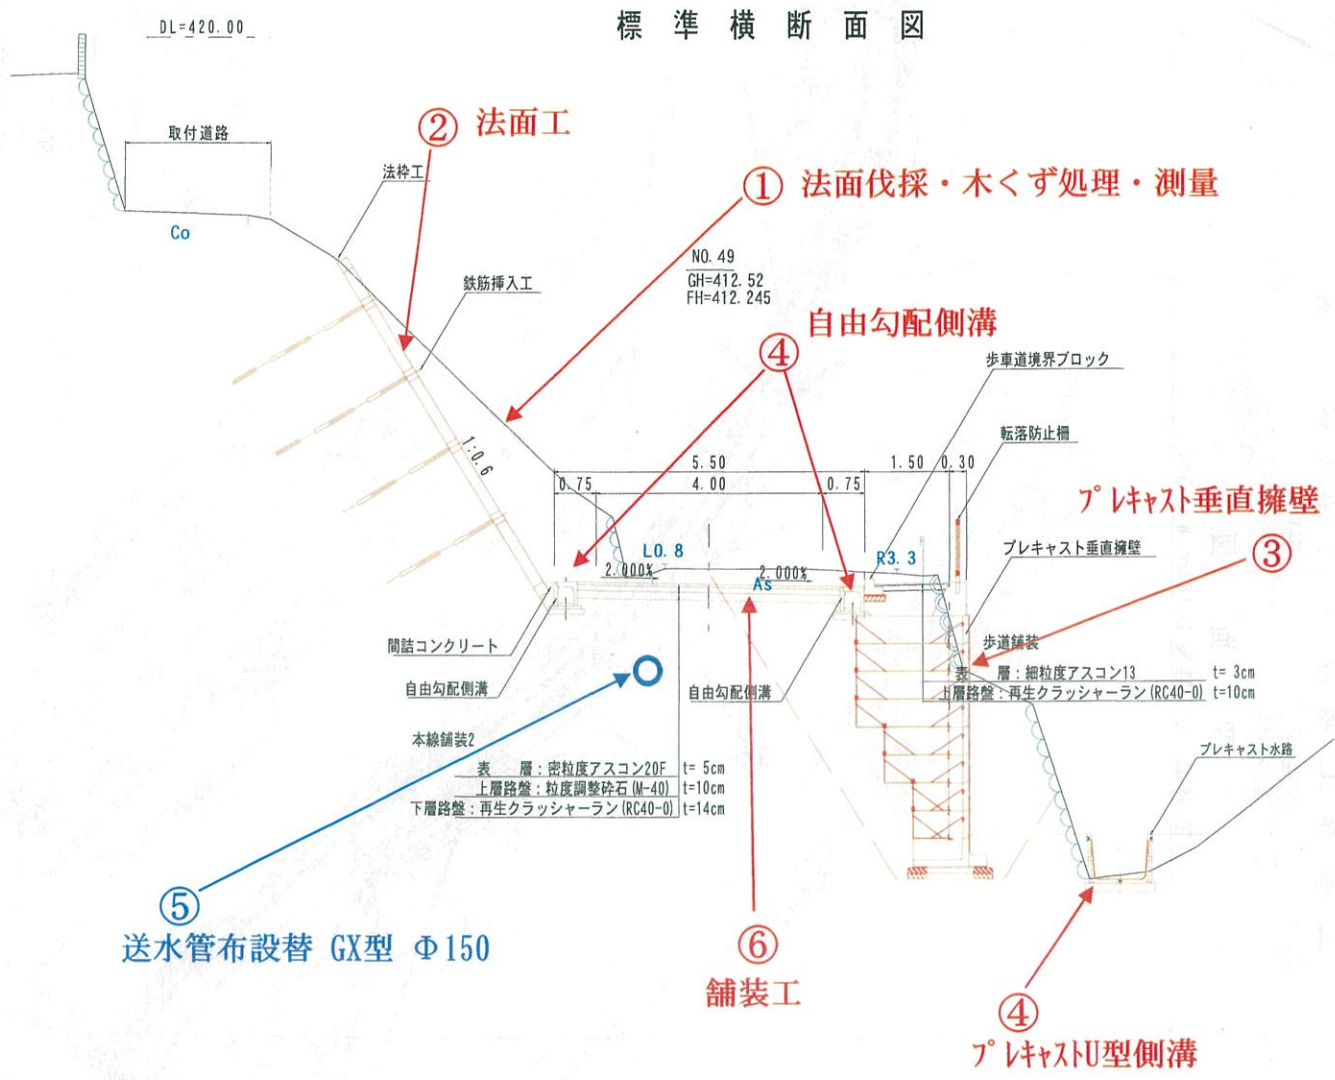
DL=420.00

標準横断面図

取付道路

Co

② 法面工

法枠工

① 法面伐採・木くず処理・測量

鉄筋挿入工

NO. 49
GH=412.52
FH=412.245

自由勾配側溝

④

歩車道境界ブロック

1:0.6

転落防止柵

5.50

1.50　0.30

0.75　4.00　0.75

プレキャスト垂直擁壁

LO.8

R3.3

プレキャスト垂直擁壁

③

2.000%　2.000%

As

間詰コンクリート

歩道舗装

表　層：細粒度アスコン13　t= 3cm
上層路盤：再生クラッシャーラン(RC40-0)　t=10cm

自由勾配側溝

自由勾配側溝

本線舗装2

表　層：密粒度アスコン20F　t= 5cm
上層路盤：粒度調整砕石(M-40)　t=10cm
下層路盤：再生クラッシャーラン(RC40-0)　t=14cm

プレキャスト水路

⑤
送水管布設替 GX型 Φ150

⑥
舗装工

④
プレキャストU型側溝